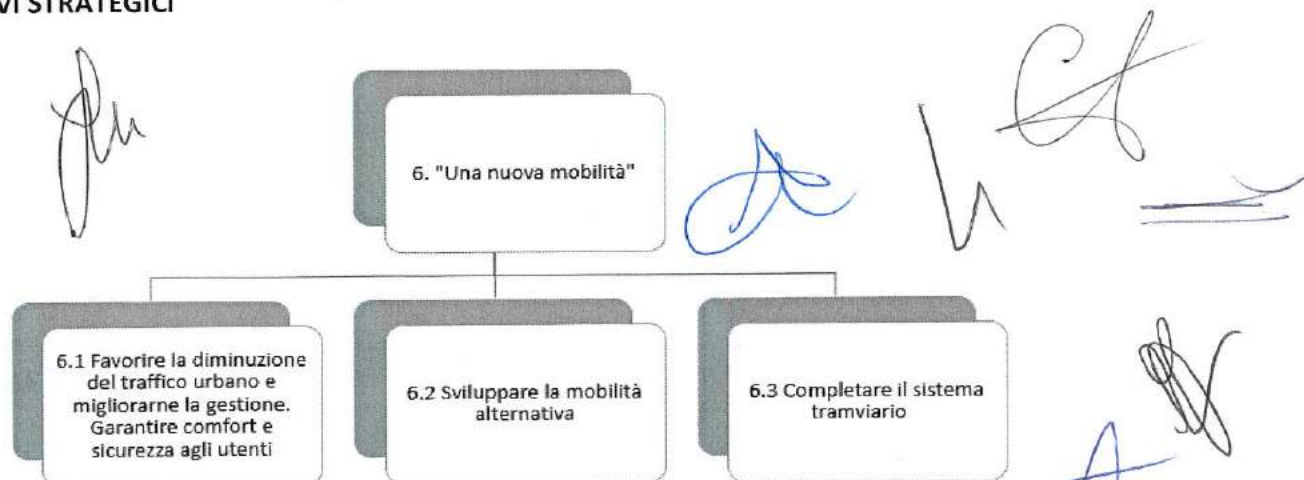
VI STRATEGICI

6. "Una nuova mobilità"

6.1 Favorire la diminuzione del traffico urbano e migliorarne la gestione. Garantire comfort e sicurezza agli utenti

6.2 Sviluppare la mobilità alternativa

6.3 Completare il sistema tramviario